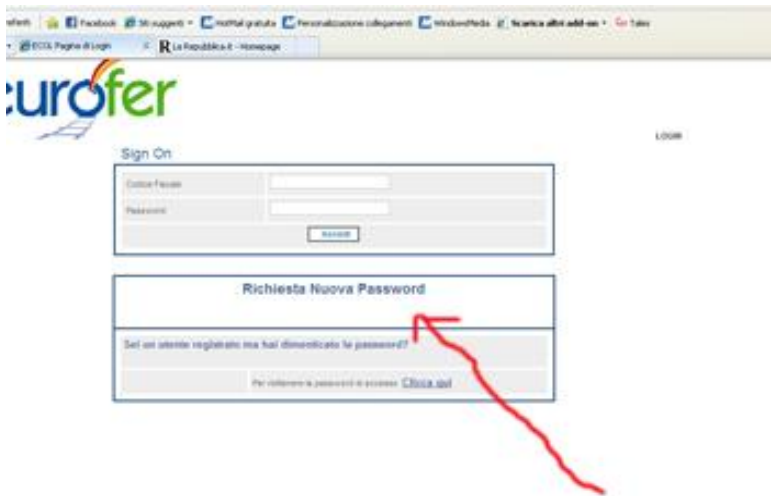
eferiti Facebook Siti suggeriti HotMail gratuita Personalizzazione collegamenti WindowsMedia Scarica altri add-on Yahoo

ECOL Pagina di Login La Repubblica.it - Homepage

eurofer

LOGIN

Sign On

Codice Fiscale

Password

Accedi

Richiesta Nuova Password

Sei un utente registrato ma hai dimenticato la password?

Per riottenere la password di accesso Clicca qui